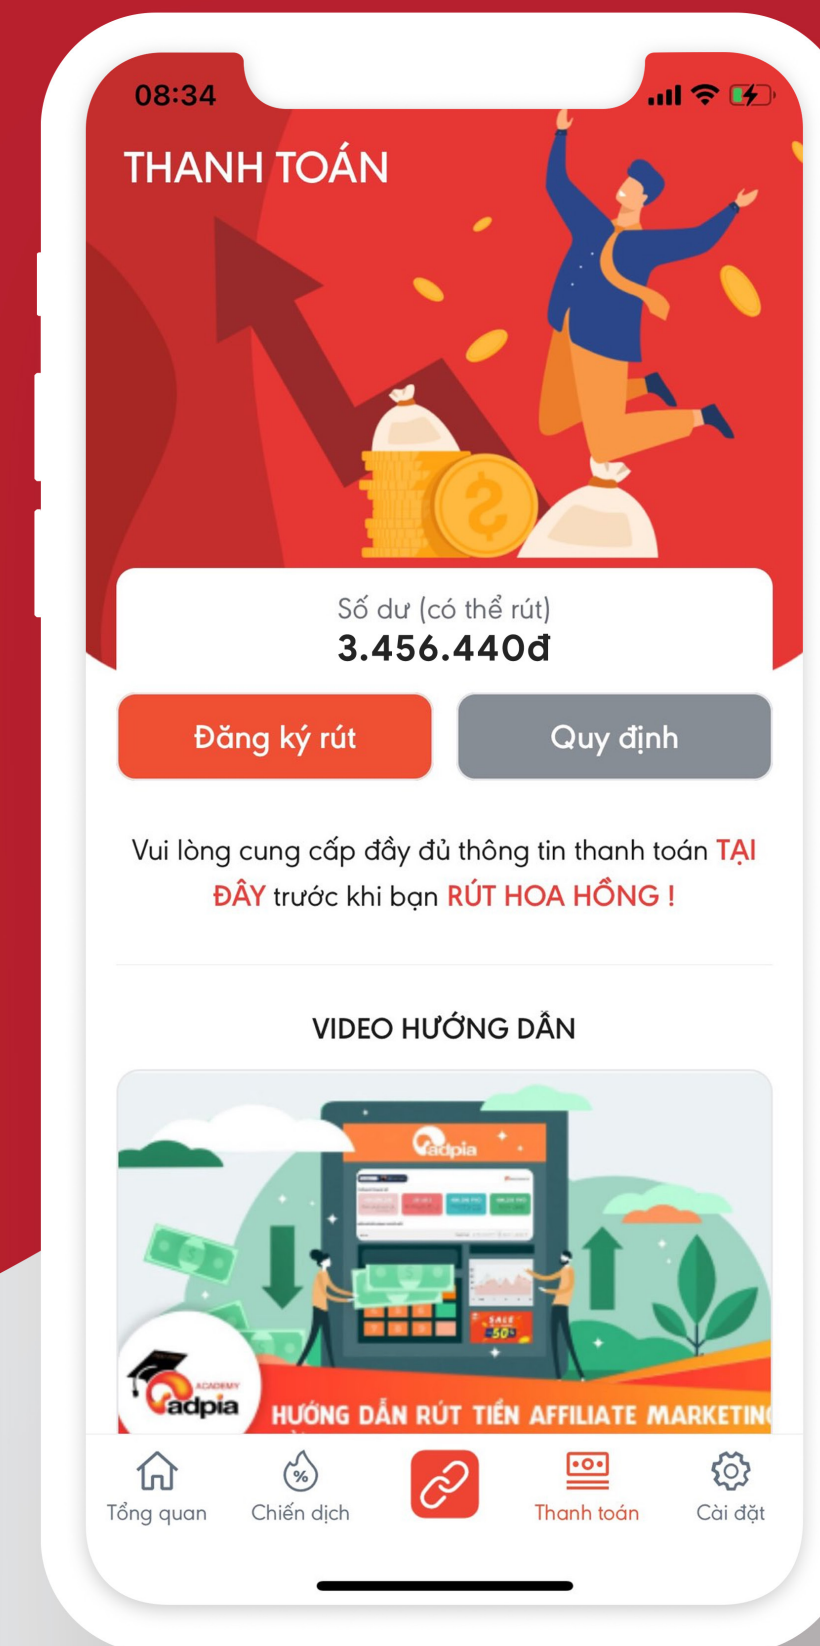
08:34

THANH TOÁN

Số dư (có thể rút)
3.456.440đ

Đăng ký rút

Quy định

Vui lòng cung cấp đầy đủ thông tin thanh toán TẠI ĐÂY trước khi bạn RÚT HOA HỒNG !

VIDEO HƯỚNG DẪN

adpia

SALE 50%

ACADEMY adpia

HƯỚNG DẪN RÚT TIỀN AFFILIATE MARKETIN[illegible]

Tổng quan

Chiến dịch

Thanh toán

Cài đặt